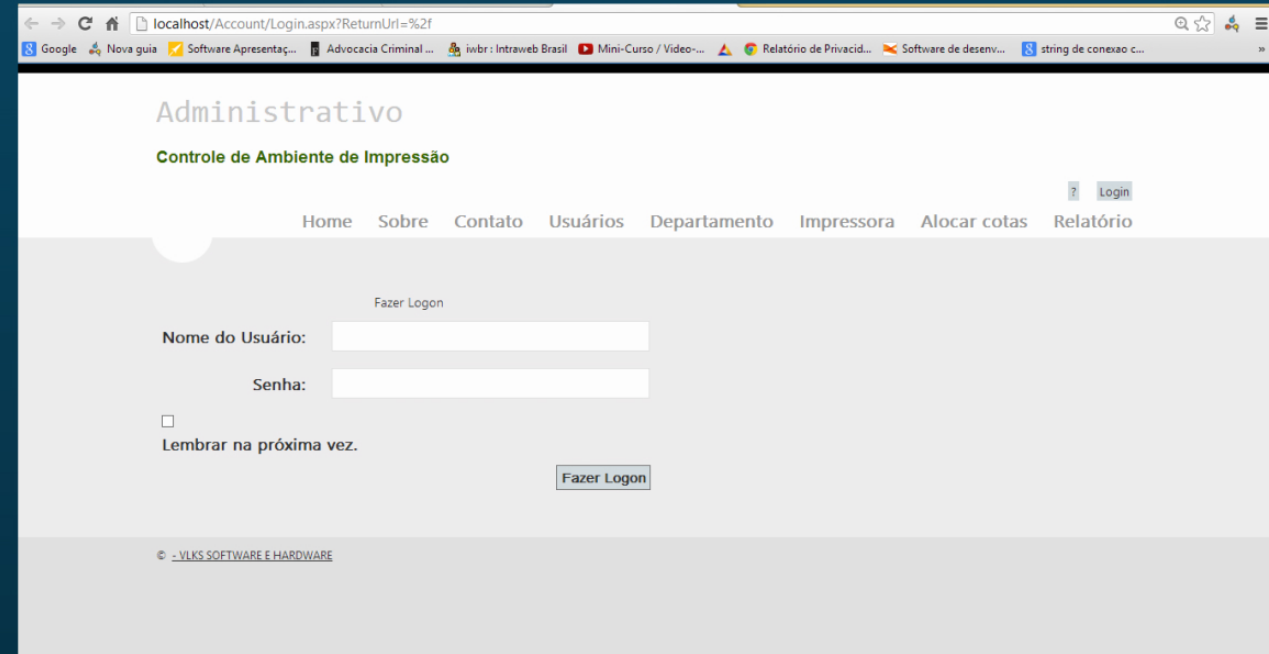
localhost/Account/Login.aspx?ReturnUrl=%2f

Google Nova guia Software Apresentaç... Advocacia Criminal ... iwbr : Intraweb Brasil Mini-Curso / Video-... Relatório de Privacid... Software de desenv... string de conexao c...

Administrativo

Controle de Ambiente de Impressão

? Login

Home Sobre Contato Usuários Departamento Impressora Alocar cotas Relatório

Fazer Logon

Nome do Usuário:

Senha:

Lembrar na próxima vez.

Fazer Logon

© - VLKS SOFTWARE E HARDWARE